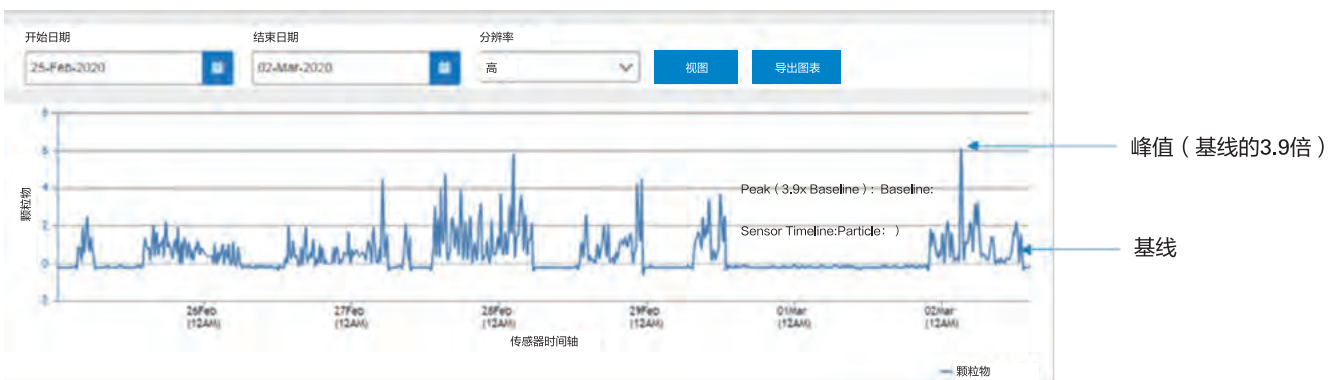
开始日期
25-Feb-2020

结束日期
02-Mar-2020

分辨率
高

视图

导出图表

8
6
4
2
0
-2

颗粒物

Peak（3.9x Baseline）: Baseline:

Sensor Timeline:Particle: ）

26Feb (12AM)
27Feb (12AM)
28Feb (12AM)
29Feb (12AM)
01Mar (12AM)
02Mar (12AM)

传感器时间轴

— 颗粒物

峰值（基线的3.9倍）

基线